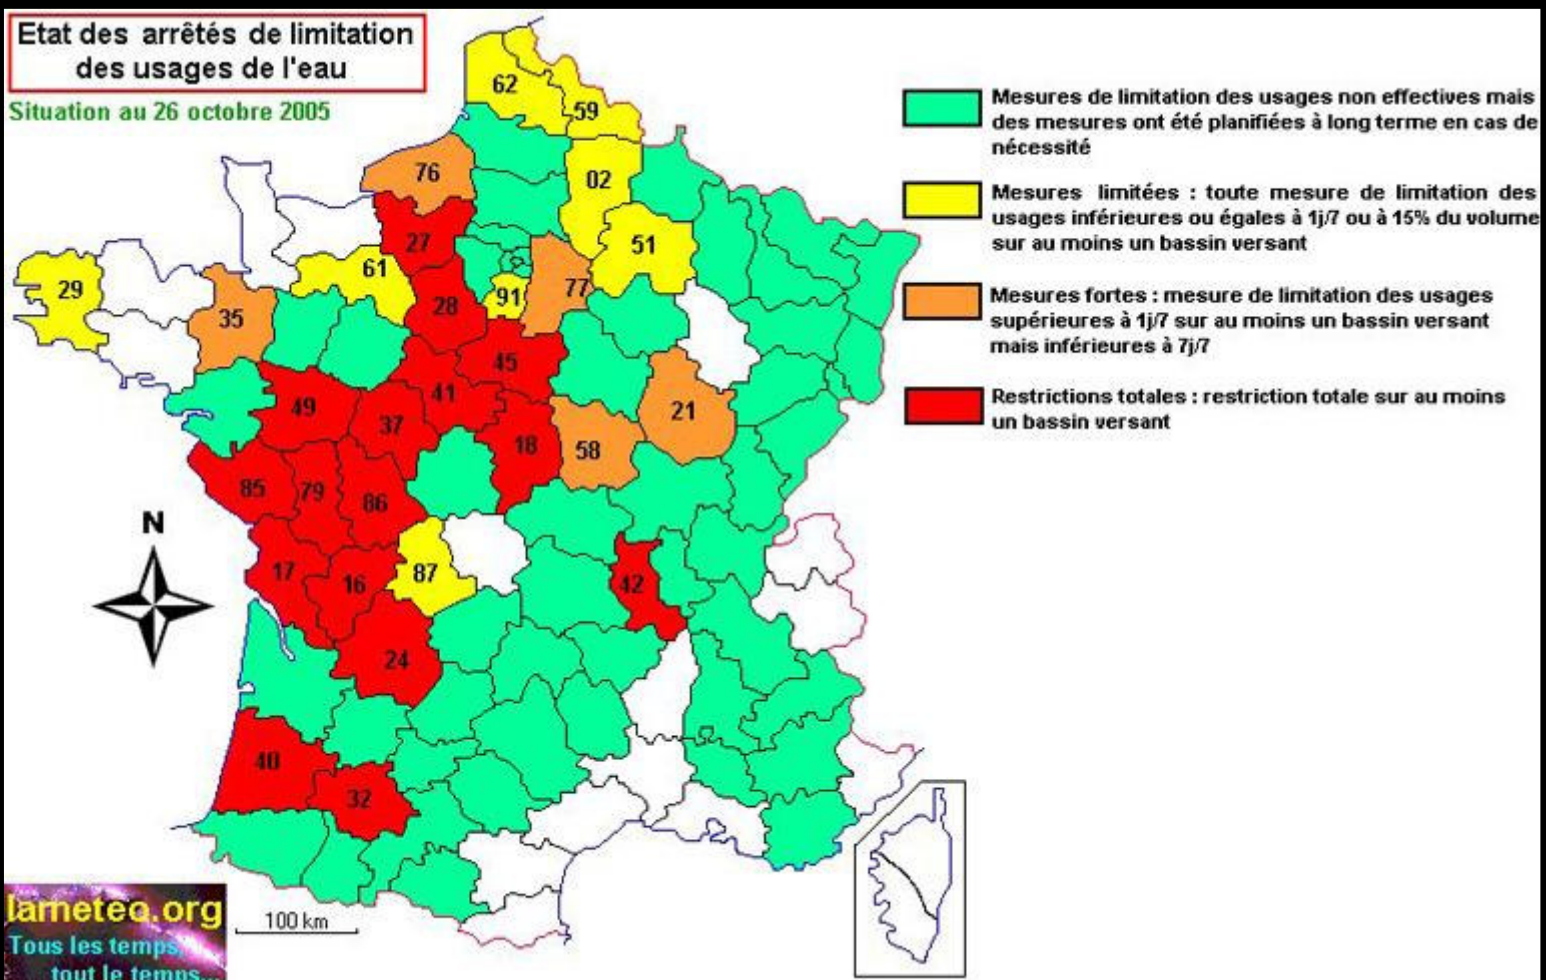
Etat des arrêtés de limitation des usages de l'eau

Situation au 26 octobre 2005

Mesures de limitation des usages non effectives mais des mesures ont été planifiées à long terme en cas de nécessité

Mesures limitées : toute mesure de limitation des usages inférieures ou égales à 1j/7 ou à 15% du volume sur au moins un bassin versant

Mesures fortes : mesure de limitation des usages supérieures à 1j/7 sur au moins un bassin versant mais inférieures à 7j/7

Restrictions totales : restriction totale sur au moins un bassin versant

62
59
76
02
27
51
29
61
91
77
35
28
45
41
49
37
21
18
58
85
79
86
87
17
16
42
24
40
32

N

100 km

lameteo.org
Tous les temps, tout le temps...